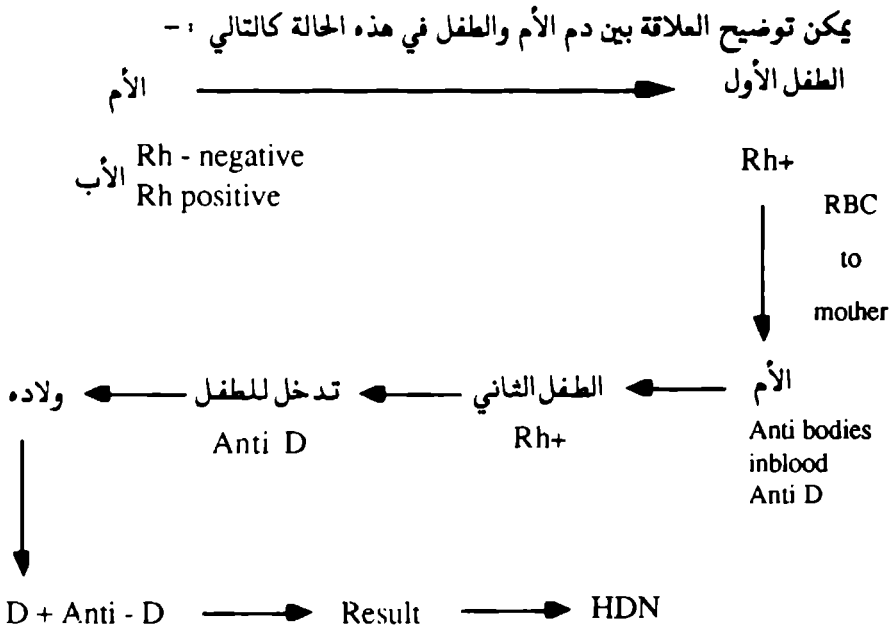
يمكن توضيح العلاقة بين دم الأم والطفل في هذه الحالة كالتالي : -

الطفل الأول ← الأم

Rh+

الأم Rh - negative
الأب Rh positive

RBC to mother

الأم
Anti bodies inblood Anti D

الأم ← الطفل الثاني ← تدخل للطفل ← ولاده

Rh+

Anti D

D + Anti - D → Result → HDN